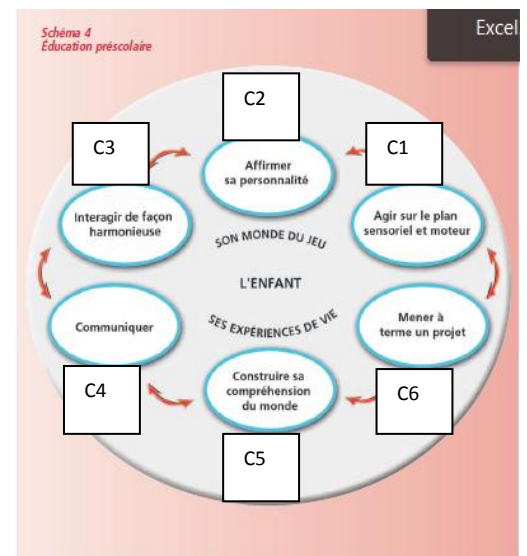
Schéma 4
Éducation préscolaire

Excel

C2

Affirmer sa personnalité

C3

C1

Interagir de façon harmonieuse

Agir sur le plan sensoriel et moteur

SON MONDE DU JEU

L'ENFANT

SES EXPÉRIENCES DE VIE

Communiquer

Mener à terme un projet

C4

Construire sa compréhension du monde

C6

C5